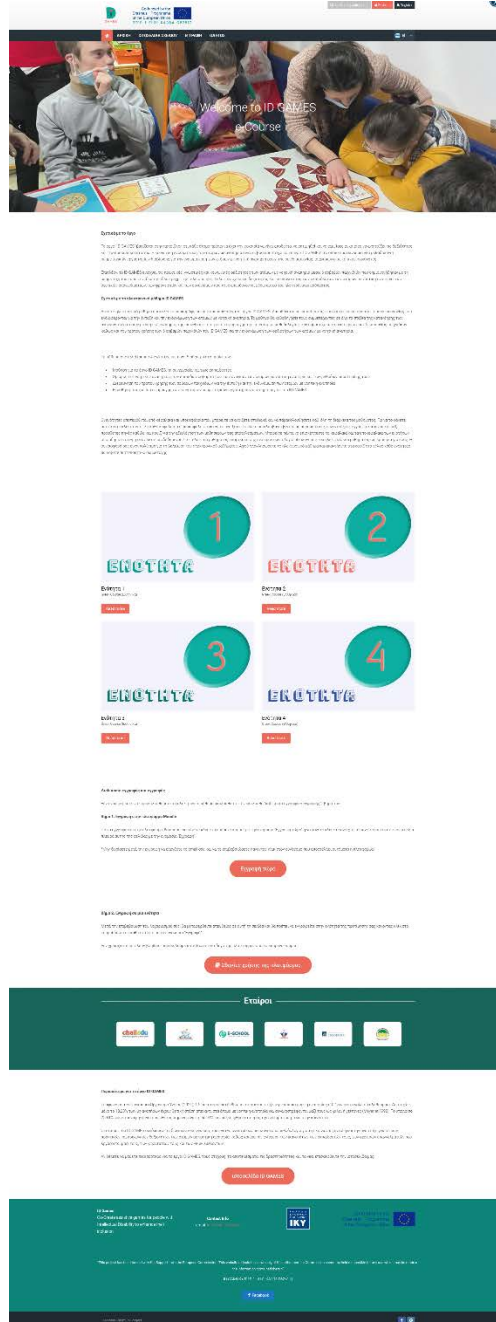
ΑΡΧΙΚΗ   ΕΚΠΑΙΔΕΥΤΙΚΟ ΥΛΙΚΟ   ΕΠΑΦΗ   ΕΙΣΟΔΟΣ

Welcome to ID GAMES

e-Course

Σχετικά με το έργο

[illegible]

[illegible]

Σχετικά με το εκπαιδευτικό υλικό ID GAMES

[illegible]

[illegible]

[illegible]

ΕΝΟΤΗΤΑ 1

Ενότητα 1

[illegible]

ΕΝΟΤΗΤΑ 2

Ενότητα 2

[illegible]

ΕΝΟΤΗΤΑ 3

Ενότητα 3

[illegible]

ΕΝΟΤΗΤΑ 4

Ενότητα 4

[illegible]

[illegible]

Εγγραφή τώρα

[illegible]

Εγγραφή τώρα

Εταίροι

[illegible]

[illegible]

IKY

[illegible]

Facebook